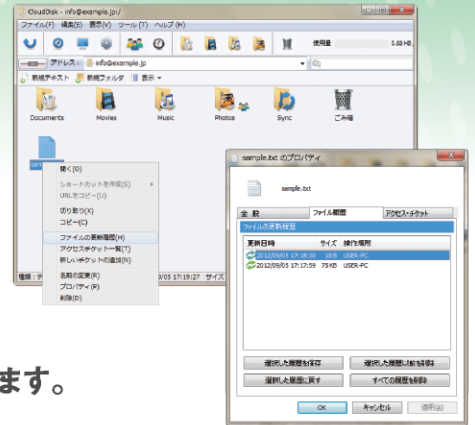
CloudDisk - info@example.jp/

ファイル(F) 編集(E) 表示(V) ツール(T) ヘルプ(H)

使用量 5.03 KB

アドレス info@example.jp

新規テキスト 新規フォルダ 表示

Documents Movies Music Photos Sync ごみ箱

開く(O)
ショートカットを作成(S)
URLをコピー(U)
切り取り(X)
コピー(C)
ファイルの更新履歴(H)
アクセスチケット一覧(T)
新しいチケットの追加(N)
名前の変更(R)
プロパティ(P)
削除(D)

/09/05 17:19:27 サイズ

ます。

sample.txt のプロパティ

sample.txt

全 般 ファイル履歴 アクセス・チケット

ファイルの更新履歴

| 更新日時 | サイズ | 操作場所 |
|---|---|---|
| 2012/09/05 17:18:30 | 10 B | USER-PC |
| 2012/09/05 17:17:59 | 75 KB | USER-PC |

選択した履歴を保存 選択した履歴以前を削除
選択した履歴に戻す すべての履歴を削除

OK キャンセル 適用(A)